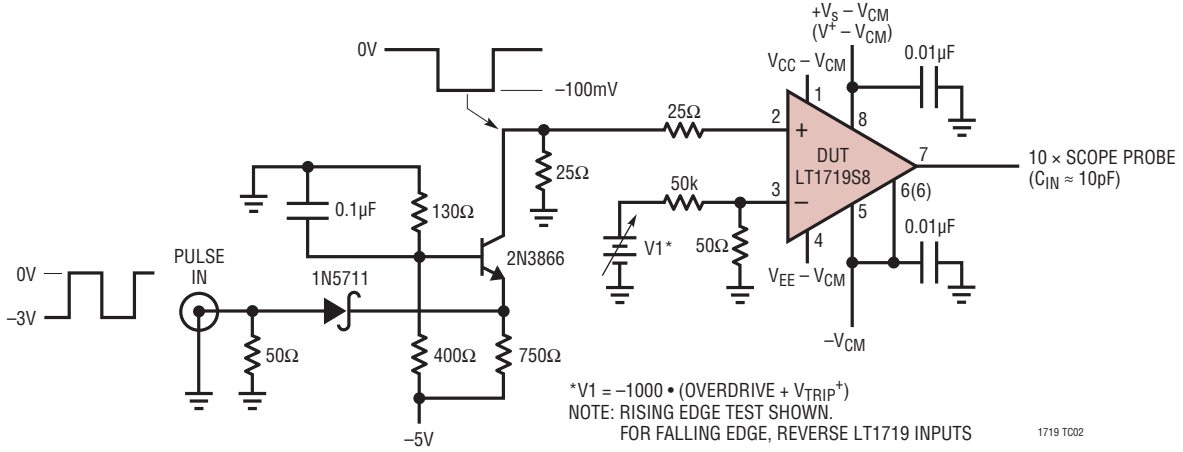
0V

–100mV

$+V_S - V_{CM}$
$(V^+ - V_{CM})$

$V_{CC} - V_{CM}$

0.01µF

1

8

25Ω

2

+

DUT
LT1719S8

7

10 × SCOPE PROBE
$(C_{IN} \approx 10pF)$

25Ω

50k

3

–

6(6)

5

0.01µF

130Ω

0.1µF

V1*

50Ω

4

$V_{EE} - V_{CM}$

0V

–3V

PULSE
IN

1N5711

2N3866

50Ω

400Ω

750Ω

$-V_{CM}$

–5V

$^*V1 = -1000 \bullet (OVERDRIVE + V_{TRIP}^+)$
NOTE: RISING EDGE TEST SHOWN.
FOR FALLING EDGE, REVERSE LT1719 INPUTS

1719 TC02